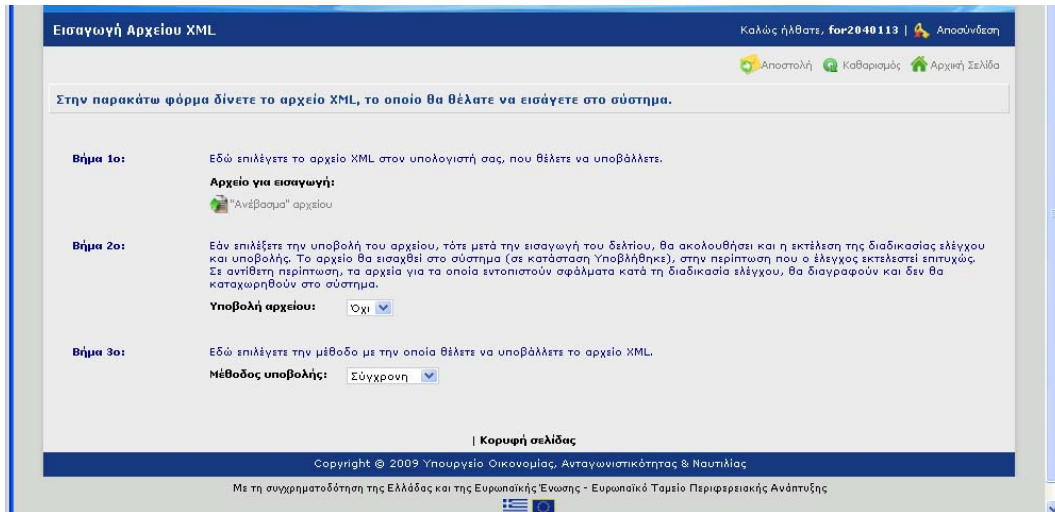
Εισαγωγή Αρχείου XML

Καλώς ήλθατε, for2040113 | Αποσύνδεση

Αποστολή Καθαρισμός Αρχική Σελίδα

Στην παρακάτω φόρμα δίνετε το αρχείο XML, το οποίο θα θέλατε να εισάγετε στο σύστημα.

Βήμα 1ο:

Εδώ επιλέγετε το αρχείο XML στον υπολογιστή σας, που θέλετε να υποβάλλετε.

Αρχείο για εισαγωγή:

"Ανέβασμα" αρχείου

Βήμα 2ο:

Εάν επιλέξετε την υποβολή του αρχείου, τότε μετά την εισαγωγή του δελτίου, θα ακολουθήσει και η εκτέλεση της διαδικασίας ελέγχου και υποβολής. Το αρχείο θα εισαχθεί στο σύστημα (σε κατάσταση Υποβλήθηκε), στην περίπτωση που ο έλεγχος εκτελεστεί επιτυχώς. Σε αντίθετη περίπτωση, τα αρχεία για τα οποία εντοπιστούν σφάλματα κατά τη διαδικασία ελέγχου, θα διαγραφούν και δεν θα καταχωρηθούν στο σύστημα.

Υποβολή αρχείου: Όχι

Βήμα 3ο:

Εδώ επιλέγετε την μέθοδο με την οποία θέλετε να υποβάλλετε το αρχείο XML.

Μέθοδος υποβολής: Σύγχρονη

| Κορυφή σελίδας

Copyright © 2009 Υπουργείο Οικονομίας, Ανταγωνιστικότητας & Ναυτιλίας

Με τη συγχρηματοδότηση της Ελλάδας και της Ευρωπαϊκής Ένωσης - Ευρωπαϊκό Ταμείο Περιφερειακής Ανάπτυξης